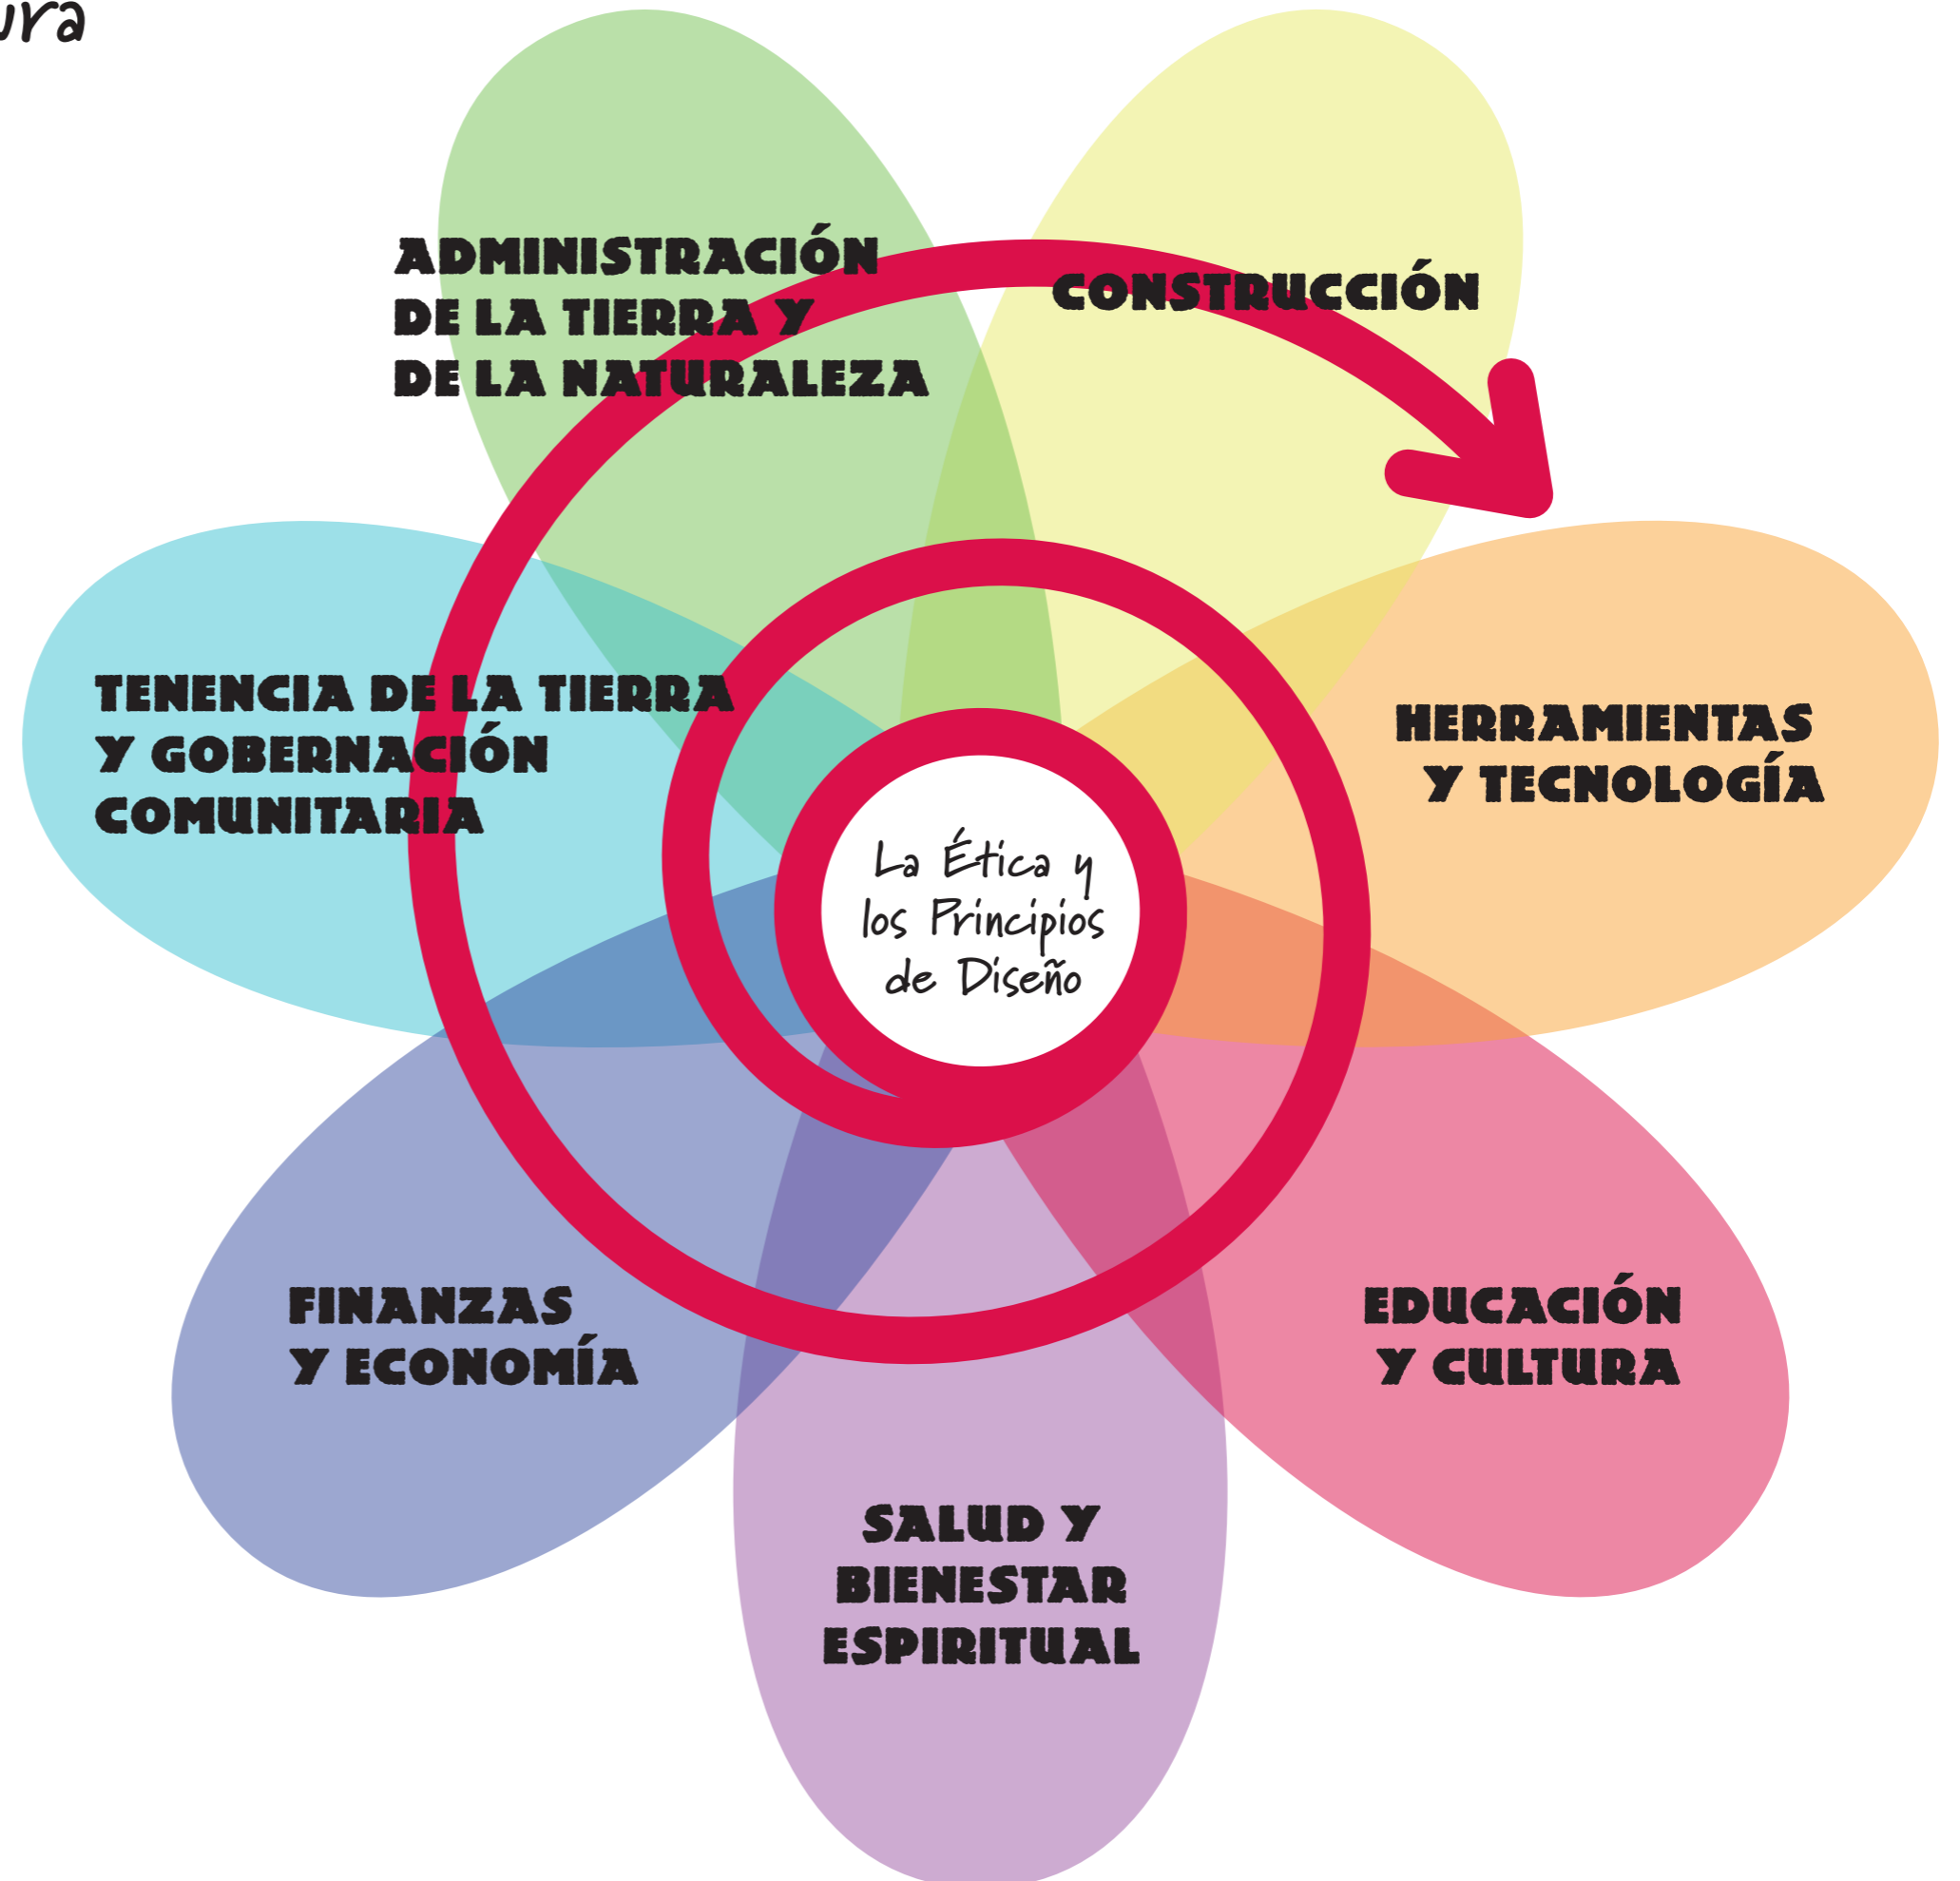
ura

ADMINISTRACIÓN DE LA TIERRA Y DE LA NATURALEZA

CONSTRUCCIÓN

TENENCIA DE LA TIERRA Y GOBERNACIÓN COMUNITARIA

HERRAMIENTAS Y TECNOLOGÍA

La Ética y los Principios de Diseño

FINANZAS Y ECONOMÍA

EDUCACIÓN Y CULTURA

SALUD Y BIENESTAR ESPIRITUAL